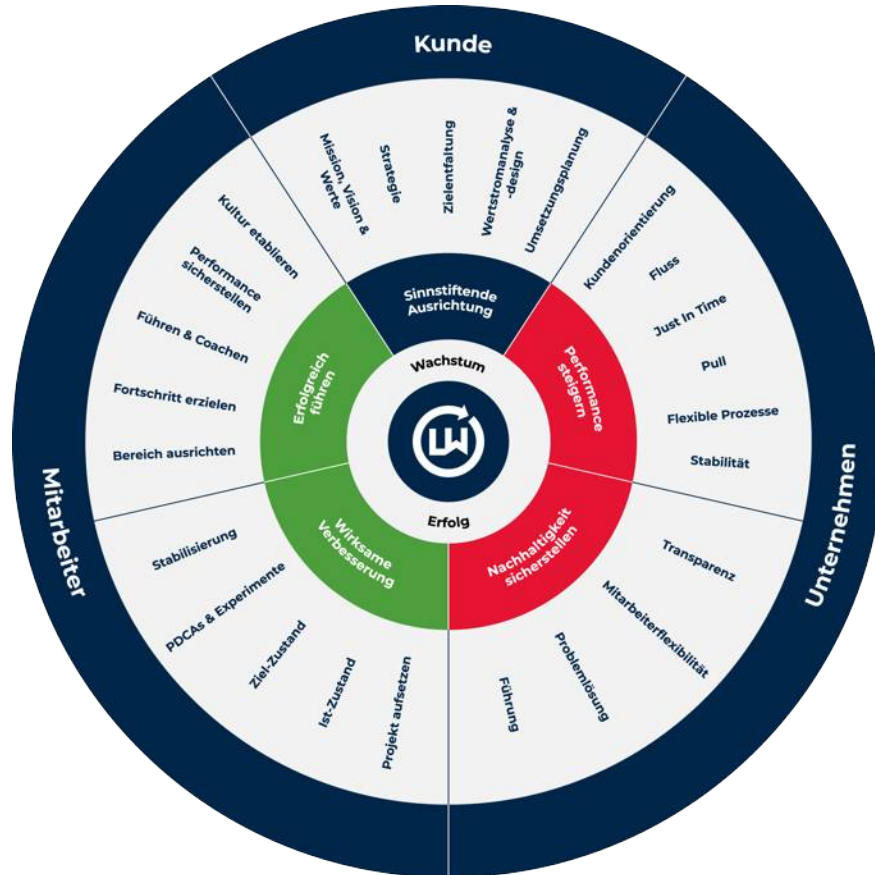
Kunde

Mission, Vision & Werte

Strategie

Zielentfaltung

Wertstromanalyse & -design

Umsetzungsplanung

Kundenorientierung

Fluss

Just In Time

Pull

Flexible Prozesse

Stabilität

Transparenz

Mitarbeiterflexibilität

Problemlösung

Führung

Projekt aufsetzen

Ist-Zustand

Ziel-Zustand

PDCAs & Experimente

Stabilisierung

Bereich ausrichten

Fortschritt erzielen

Führen & Coachen

Performance sicherstellen

Kultur etablieren

Sinnstiftende Ausrichtung

Performance steigern

Nachhaltigkeit sicherstellen

Wirksame Verbesserung

Erfolgreich führen

Wachstum

Erfolg

Unternehmen

Mitarbeiter